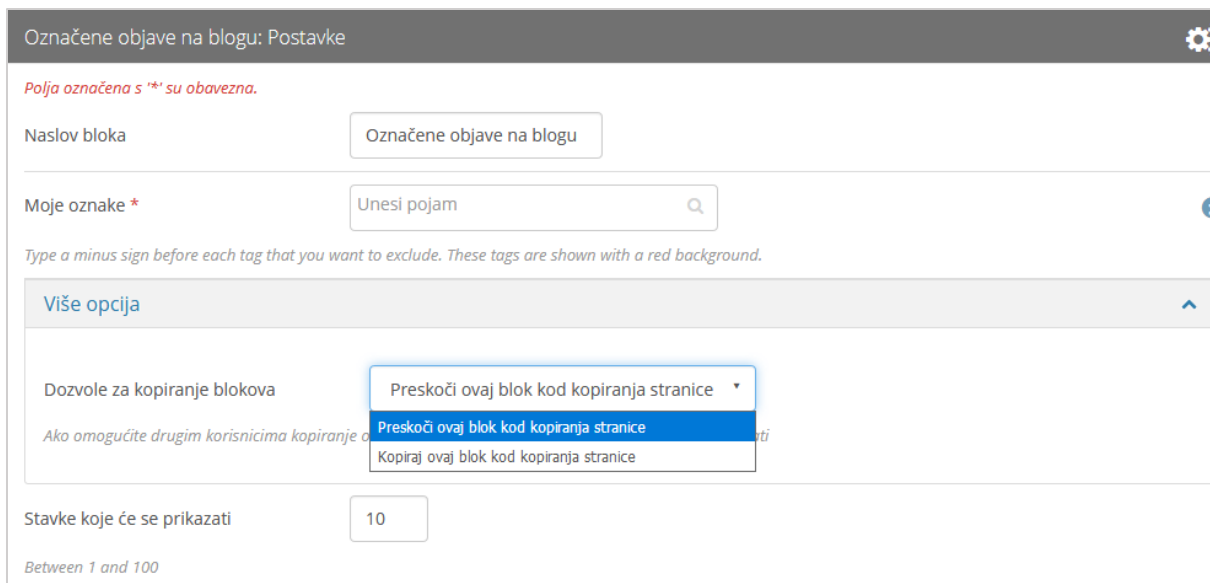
Označene objave na blogu: Postavke

Polja označena s '*' su obavezna.

Naslov bloka

Označene objave na blogu

Moje oznake *

Unesi pojam

Type a minus sign before each tag that you want to exclude. These tags are shown with a red background.

Više opcija

Dozvole za kopiranje blokova

Preskoči ovaj blok kod kopiranja stranice

Preskoči ovaj blok kod kopiranja stranice

Kopiraj ovaj blok kod kopiranja stranice

Ako omogućite drugim korisnicima kopiranje o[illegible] ati

Stavke koje će se prikazati

10

Between 1 and 100